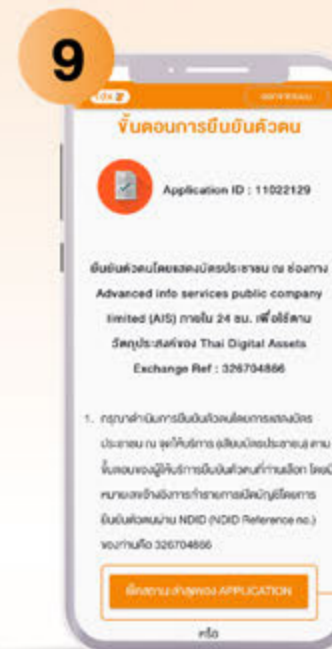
9

ขั้นตอนการยืนยันตัวตน

Application ID : 11022129

ยืนยันตัวตนโดยแสดงบัตรประชาชน ณ ช่องทาง Advanced info services public company limited (AIS) ภายใน 24 ชม. เพื่อใช้ตาม วัตถุประสงค์ของ Thai Digital Assets Exchange Ref : 326704866

1. กรุณาดำเนินการยืนยันตัวตนโดยการแสดงบัตรประชาชน ณ จุดให้บริการ (เสียบบัตรประชาชน) ตามขั้นตอนของผู้ให้บริการยืนยันตัวตนที่ท่านเลือก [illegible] NDID (NDID Reference no.) ของท่านคือ 326704866

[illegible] APPLICATION

หรือ